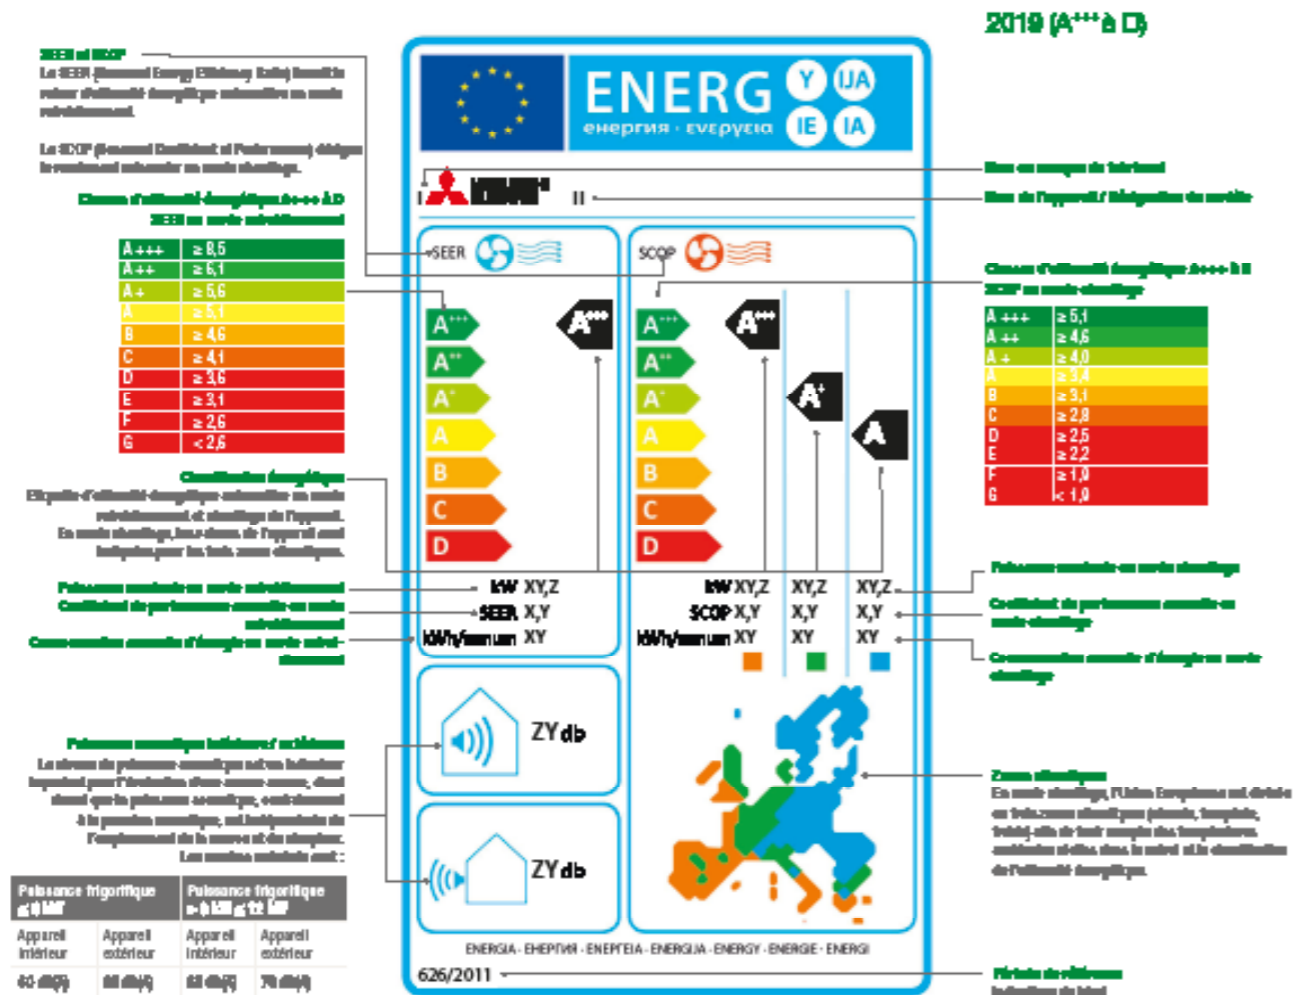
2019 (A+++ à D)

SEER et SCOP
La SEER (Seasonal Energy Efficiency Ratio) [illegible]

La SCOP (Seasonal Coefficient of Performance) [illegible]

Classes d'efficacité énergétique A+++ à D
SEER en mode refroidissement

| A+++ | ≥ 8,5 |
|---|---|
| A++ | ≥ 6,1 |
| A+ | ≥ 5,6 |
| A | ≥ 5,1 |
| B | ≥ 4,6 |
| C | ≥ 4,1 |
| D | ≥ 3,6 |
| E | ≥ 3,1 |
| F | ≥ 2,6 |
| G | < 2,6 |

Classification énergétique
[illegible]

Puissance nominale en mode refroidissement
Coefficient de performance saisonnier en mode refroidissement
Consommation annuelle d'énergie en mode refroidissement

Puissance acoustique intérieure / extérieure
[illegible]

| Puissance frigorifique ≤ 6 kW | | Puissance frigorifique > 6 kW ≤ 12 kW | |
|---|---|---|---|
| Appareil intérieur | Appareil extérieur | Appareil intérieur | Appareil extérieur |
| 60 dB(A) | 65 dB(A) | 65 dB(A) | 70 dB(A) |

ENERG Y IJA IE IA
енергия · ενεργεια

II

SEER
A+++
A++
A+
A
B
C
D
A+++

SCOP
A++
A+
A
B
C
D
A+++
A+
A

kW XY,Z
SEER X,Y
kWh/annum XY

kW XY,Z XY,Z XY,Z
SCOP X,Y X,Y X,Y
kWh/annum XY XY XY

ZY dB
ZY dB

ENERGIA · ЕНЕРГИЯ · ΕΝΕΡΓΕΙΑ · ENERGIJA · ENERGY · ENERGIE · ENERGI
626/2011

Nom ou marque du fabricant
Nom de l'appareil / Désignation du modèle

Classes d'efficacité énergétique A+++ à G
SCOP en mode chauffage

| A+++ | ≥ 5,1 |
|---|---|
| A++ | ≥ 4,6 |
| A+ | ≥ 4,0 |
| A | ≥ 3,4 |
| B | ≥ 3,1 |
| C | ≥ 2,8 |
| D | ≥ 2,5 |
| E | ≥ 2,2 |
| F | ≥ 1,9 |
| G | < 1,9 |

Puissance nominale en mode chauffage
Coefficient de performance saisonnier en mode chauffage
Consommation annuelle d'énergie en mode chauffage

Zones climatiques
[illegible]

Période de référence
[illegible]